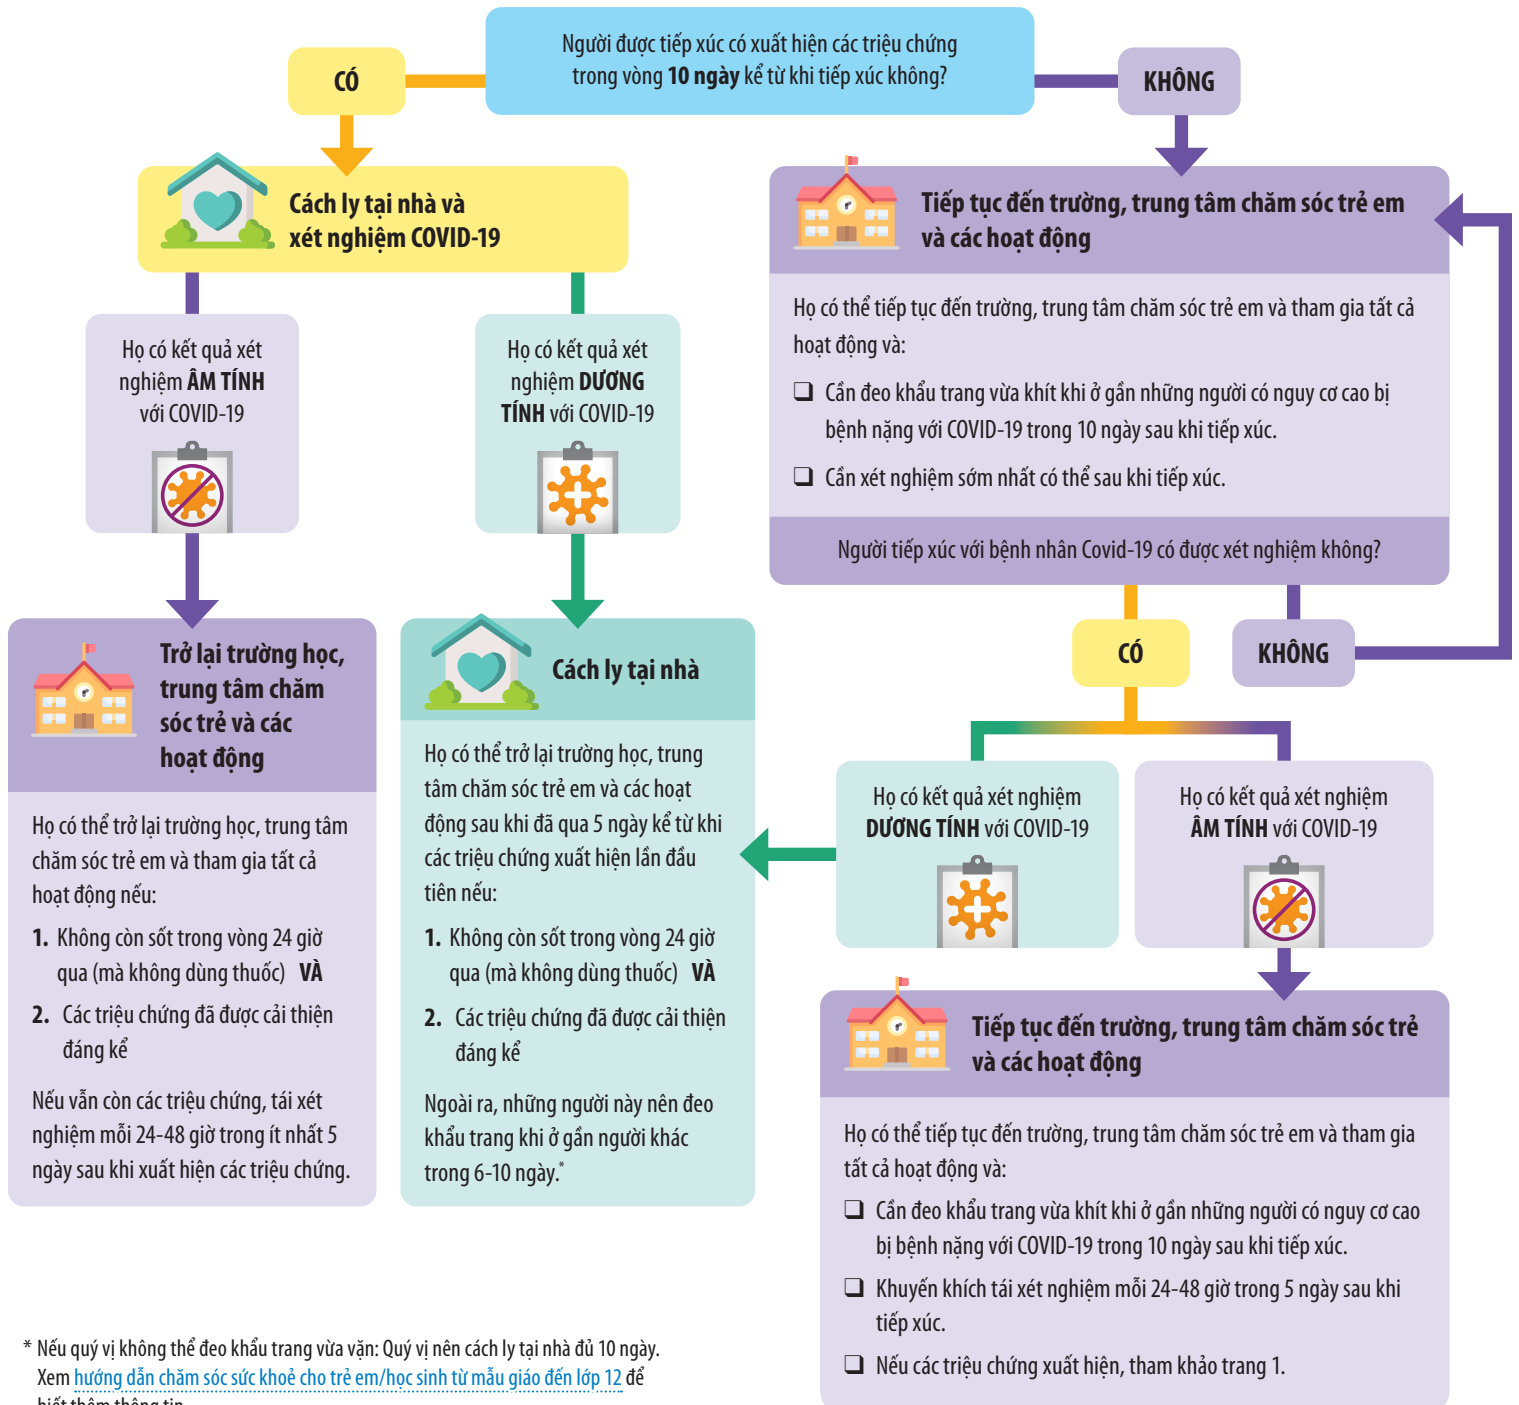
Người được tiếp xúc có xuất hiện các triệu chứng trong vòng **10 ngày** kể từ khi tiếp xúc không?

CÓ

KHÔNG

Cách ly tại nhà và xét nghiệm COVID-19

Họ có kết quả xét nghiệm **ÂM TÍNH** với COVID-19

Họ có kết quả xét nghiệm **DƯƠNG TÍNH** với COVID-19

Trở lại trường học, trung tâm chăm sóc trẻ và các hoạt động

Họ có thể trở lại trường học, trung tâm chăm sóc trẻ em và tham gia tất cả hoạt động nếu:

1. Không còn sốt trong vòng 24 giờ qua (mà không dùng thuốc) **VÀ**

2. Các triệu chứng đã được cải thiện đáng kể

Nếu vẫn còn các triệu chứng, tái xét nghiệm mỗi 24-48 giờ trong ít nhất 5 ngày sau khi xuất hiện các triệu chứng.

Cách ly tại nhà

Họ có thể trở lại trường học, trung tâm chăm sóc trẻ em và các hoạt động sau khi đã qua 5 ngày kể từ khi các triệu chứng xuất hiện lần đầu tiên nếu:

1. Không còn sốt trong vòng 24 giờ qua (mà không dùng thuốc) **VÀ**

2. Các triệu chứng đã được cải thiện đáng kể

Ngoài ra, những người này nên đeo khẩu trang khi ở gần người khác trong 6-10 ngày.*

Tiếp tục đến trường, trung tâm chăm sóc trẻ em và các hoạt động

Họ có thể tiếp tục đến trường, trung tâm chăm sóc trẻ em và tham gia tất cả hoạt động và:

❑ Cần đeo khẩu trang vừa khít khi ở gần những người có nguy cơ cao bị bệnh nặng với COVID-19 trong 10 ngày sau khi tiếp xúc.

❑ Cần xét nghiệm sớm nhất có thể sau khi tiếp xúc.

Người tiếp xúc với bệnh nhân Covid-19 có được xét nghiệm không?

CÓ

KHÔNG

Họ có kết quả xét nghiệm **DƯƠNG TÍNH** với COVID-19

Họ có kết quả xét nghiệm **ÂM TÍNH** với COVID-19

Tiếp tục đến trường, trung tâm chăm sóc trẻ và các hoạt động

Họ có thể tiếp tục đến trường, trung tâm chăm sóc trẻ em và tham gia tất cả hoạt động và:

❑ Cần đeo khẩu trang vừa khít khi ở gần những người có nguy cơ cao bị bệnh nặng với COVID-19 trong 10 ngày sau khi tiếp xúc.

❑ Khuyến khích tái xét nghiệm mỗi 24-48 giờ trong 5 ngày sau khi tiếp xúc.

❑ Nếu các triệu chứng xuất hiện, tham khảo trang 1.

* Nếu quý vị không thể đeo khẩu trang vừa vặn: Quý vị nên cách ly tại nhà đủ 10 ngày. Xem hướng dẫn chăm sóc sức khoẻ cho trẻ em/học sinh từ mẫu giáo đến lớp 12 để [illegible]